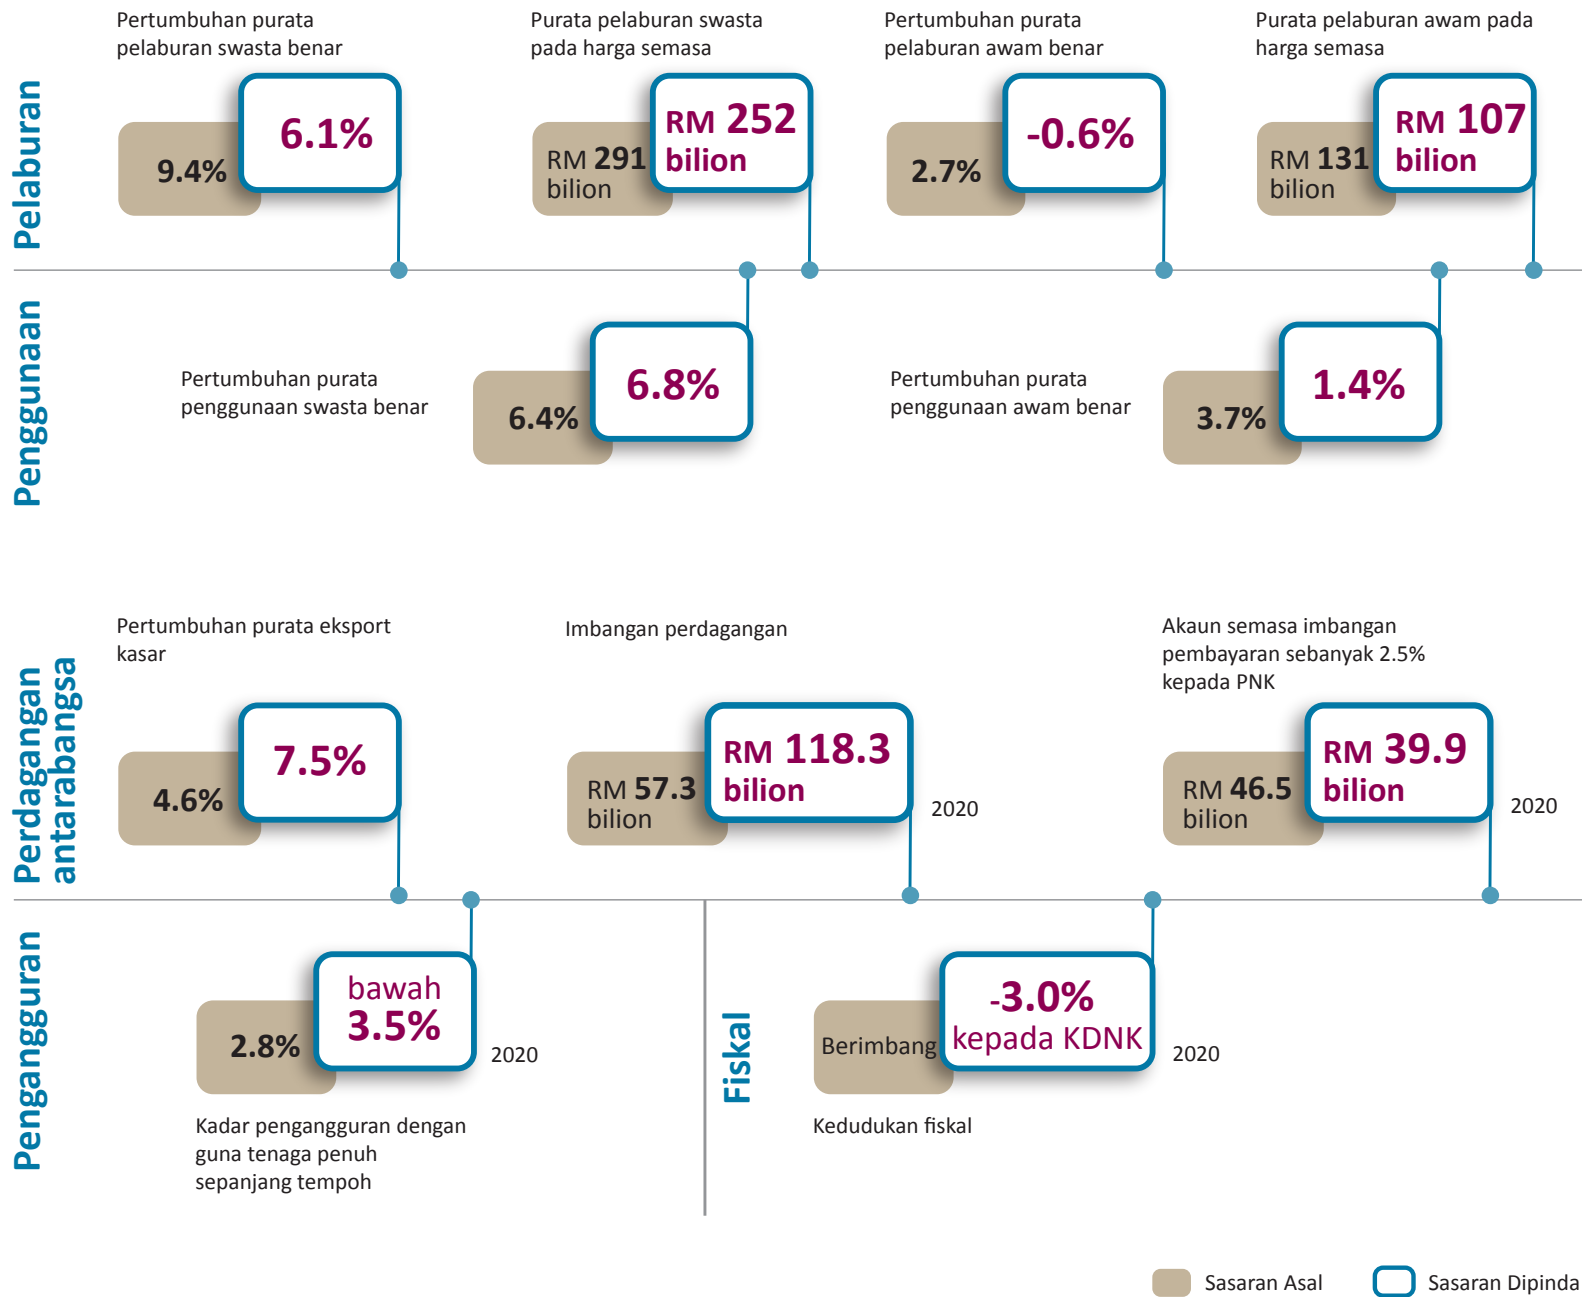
Pelaburan

Pertumbuhan purata pelaburan swasta benar

9.4%

6.1%

Purata pelaburan swasta pada harga semasa

RM 291 bilion

RM 252 bilion

Pertumbuhan purata pelaburan awam benar

2.7%

-0.6%

Purata pelaburan awam pada harga semasa

RM 131 bilion

RM 107 bilion

Penggunaan

Pertumbuhan purata penggunaan swasta benar

6.4%

6.8%

Pertumbuhan purata penggunaan awam benar

3.7%

1.4%

Perdagangan antarabangsa

Pertumbuhan purata eksport kasar

4.6%

7.5%

Imbangan perdagangan

RM 57.3 bilion

RM 118.3 bilion

2020

Akaun semasa imbangan pembayaran sebanyak 2.5% kepada PNK

RM 46.5 bilion

RM 39.9 bilion

2020

Pengangguran

2.8%

bawah 3.5%

2020

Kadar pengangguran dengan guna tenaga penuh sepanjang tempoh

Fiskal

Berimbang

-3.0% kepada KDNK

2020

Kedudukan fiskal

Sasaran Asal

Sasaran Dipinda